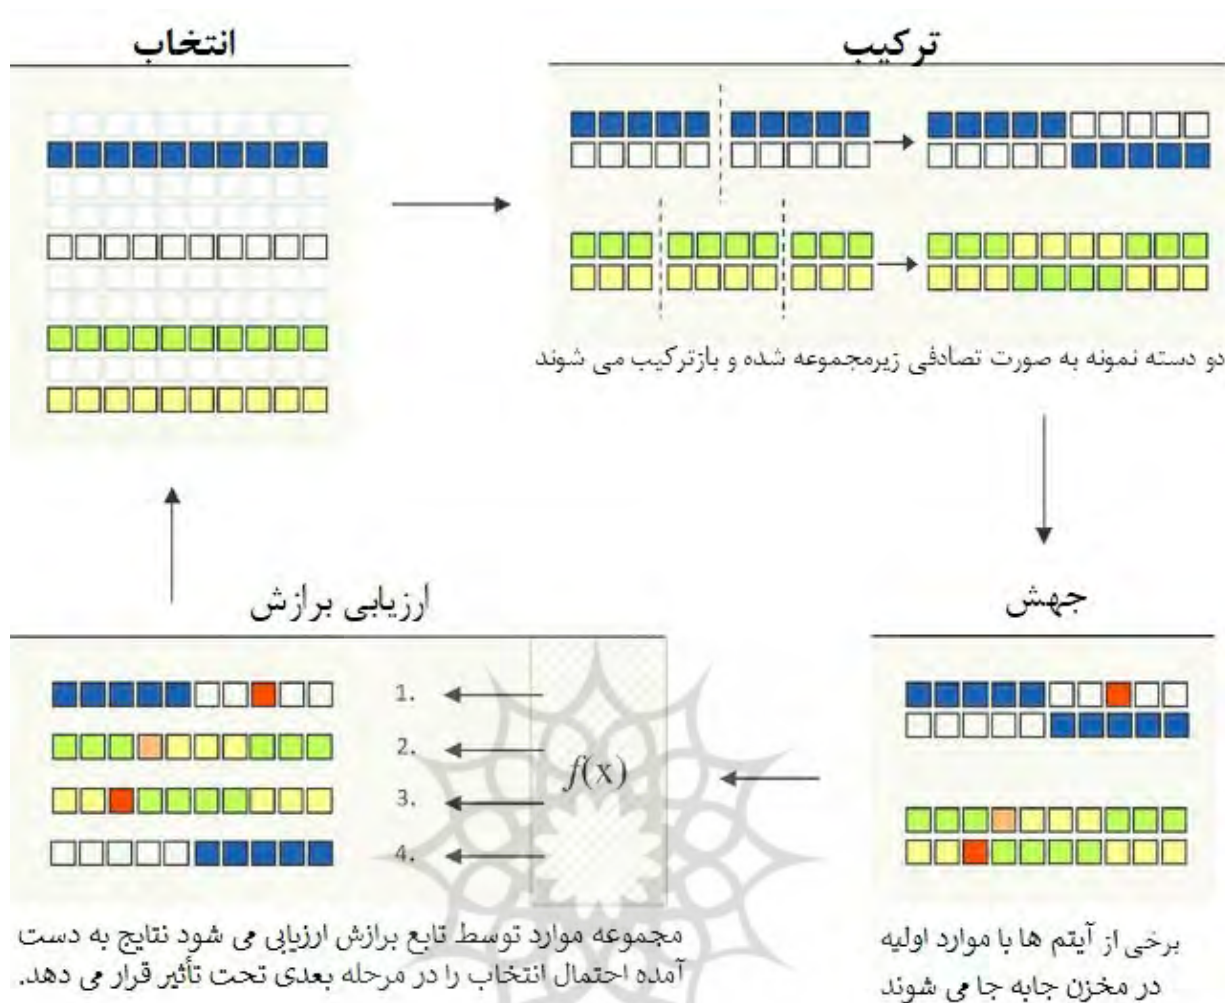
انتخاب

ترکیب

دو دسته نمونه به صورت تصادفی زیرمجموعه شده و بازترکیب می شوند

ارزیابی برازش

1.
2.
3.
4.

$f(x)$

جهش

مجموعه موارد توسط تابع برازش ارزیابی می شود نتایج به دست آمده احتمال انتخاب را در مرحله بعدی تحت تأثیر قرار می دهد.

برخی از آیتم ها با موارد اولیه در مخزن جابه جا می شوند